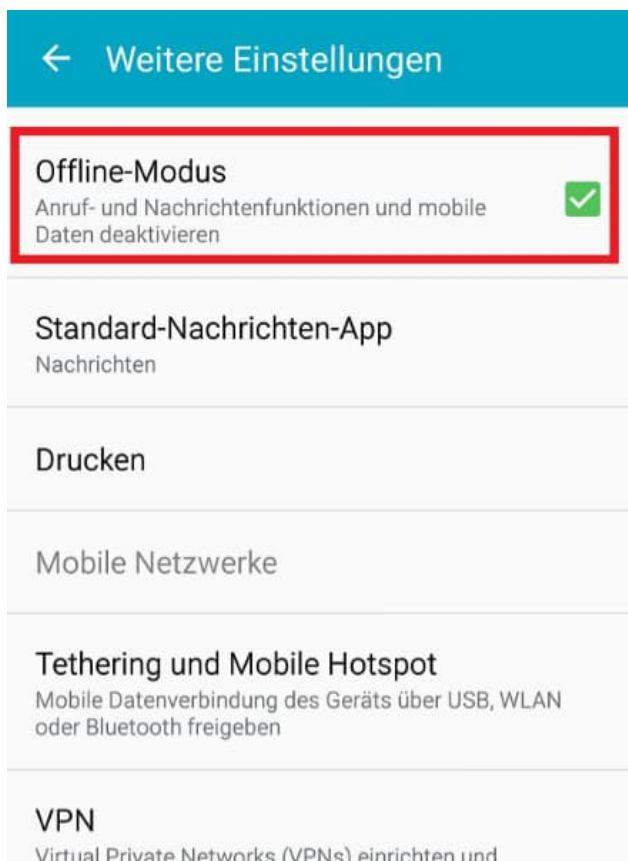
← Weitere Einstellungen

Offline-Modus
Anruf- und Nachrichtenfunktionen und mobile Daten deaktivieren

Standard-Nachrichten-App
Nachrichten

Drucken

Mobile Netzwerke

Tethering und Mobile Hotspot
Mobile Datenverbindung des Geräts über USB, WLAN oder Bluetooth freigeben

VPN
Virtual Private Networks (VPNs) einrichten und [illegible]